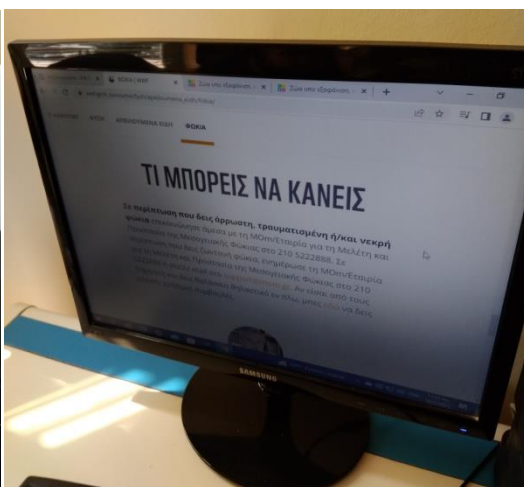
ΦΩΚΙΑ

ΤΙ ΜΠΟΡΕΙΣ ΝΑ ΚΑΝΕΙΣ

Σε περίπτωση που δεις άρρωστη, τραυματισμένη ή/και νεκρή φώκια επικοινώνησε άμεσα με τη ΜΟm/Εταιρία για τη Μελέτη και Προστασία της Μεσογειακής φώκιας στο 210 5222888. Σε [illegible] φώκια, ενημέρωσε τη ΜΟm/Εταιρία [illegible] Μεσογειακής φώκιας στο 210 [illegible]

SAMSUNG